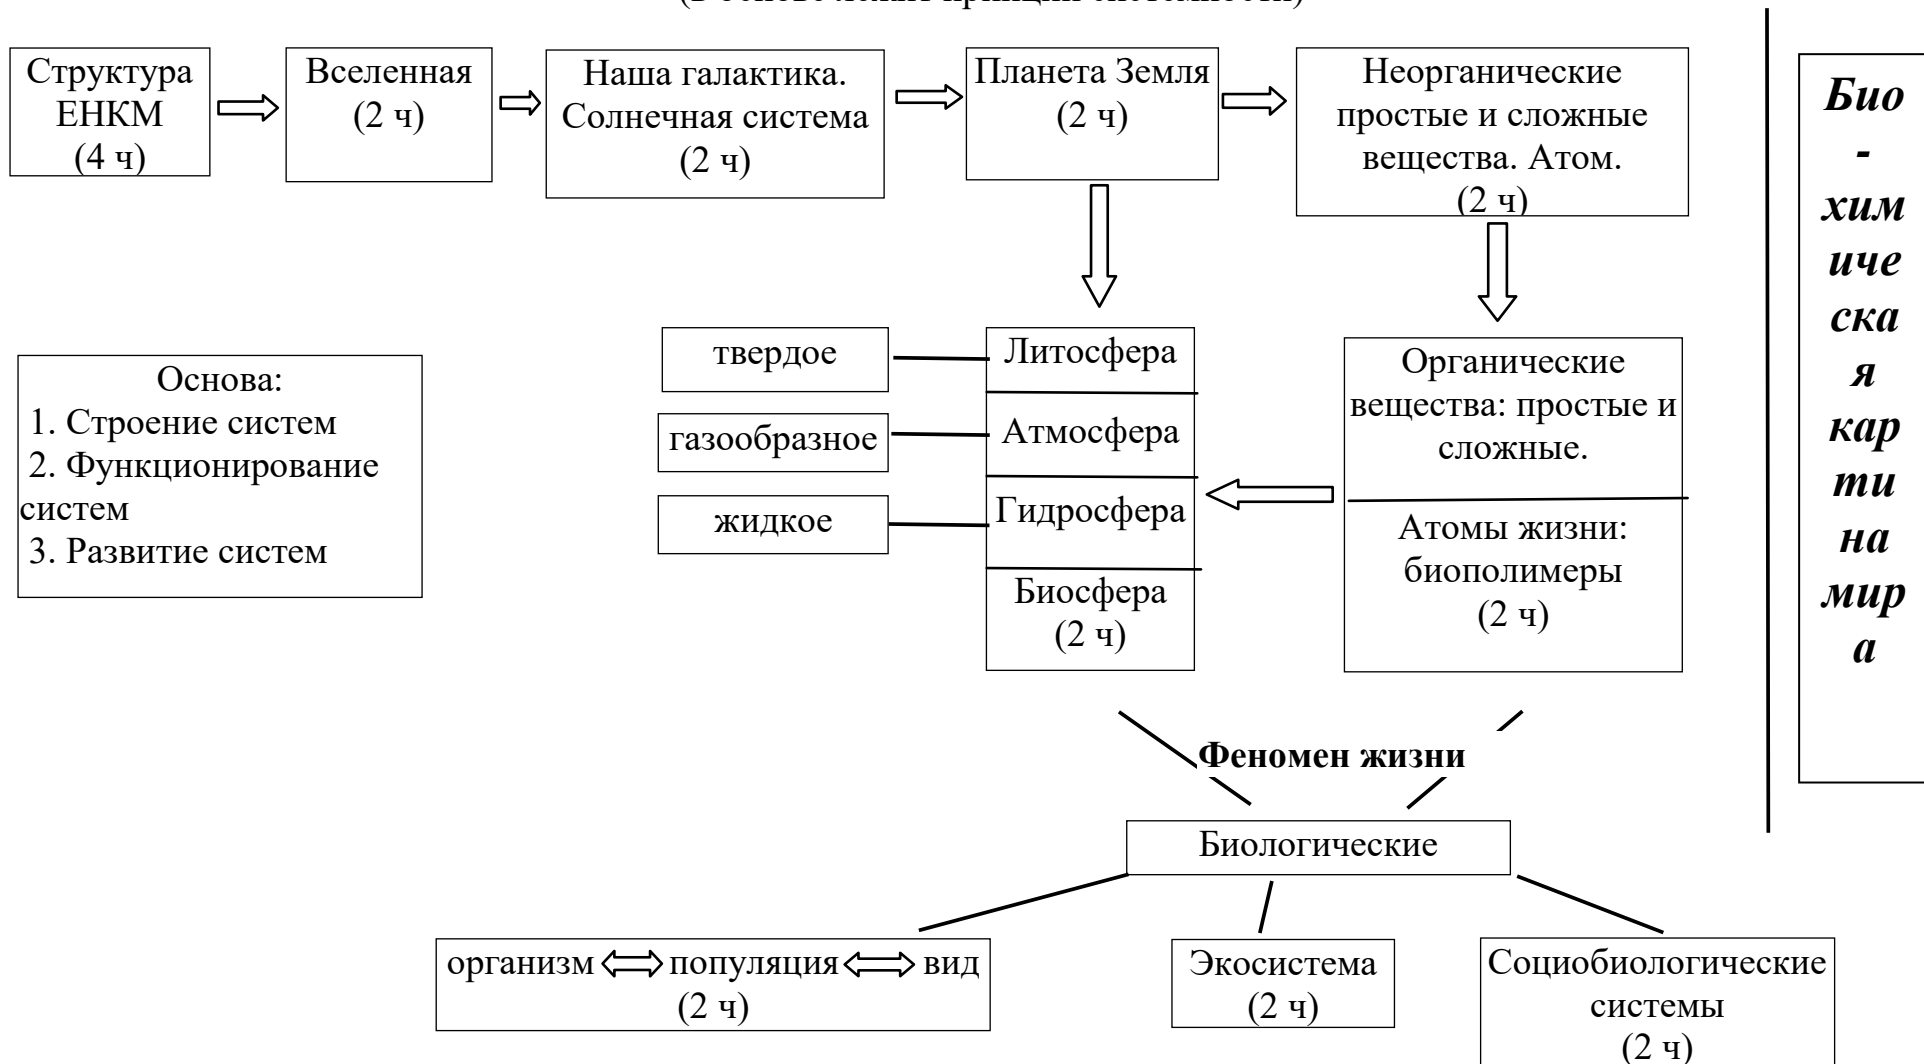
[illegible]

Структура ЕНКМ (4 ч)

Вселенная (2 ч)

Наша галактика. Солнечная система (2 ч)

Планета Земля (2 ч)

Неорганические простые и сложные вещества. Атом. (2 ч)

Био-химическая картина мира

Основа:
1. Строение систем
2. Функционирование систем
3. Развитие систем

твердое

газообразное

жидкое

Литосфера

Атмосфера

Гидросфера

Биосфера (2 ч)

Органические вещества: простые и сложные.

Атомы жизни: биополимеры (2 ч)

**Феномен жизни**

Биологические

организм ⟺ популяция ⟺ вид (2 ч)

Экосистема (2 ч)

Социобиологические системы (2 ч)